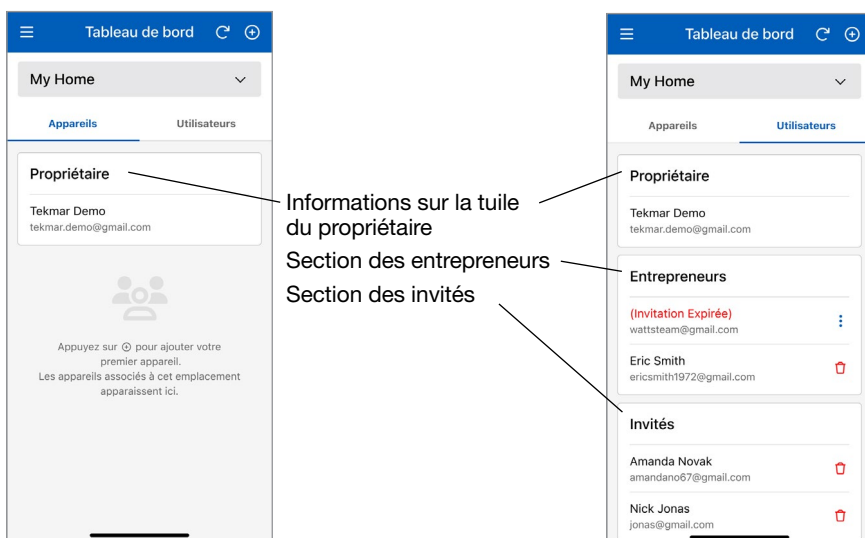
Tableau de bord

My Home

Appareils

Utilisateurs

Propriétaire

Tekmar Demo
tekmar.demo@gmail.com

Appuyez sur ⊕ pour ajouter votre premier appareil.
Les appareils associés à cet emplacement apparaissent ici.

Informations sur la tuile du propriétaire

Section des entrepreneurs

Section des invités

Tableau de bord

My Home

Appareils

Utilisateurs

Propriétaire

Tekmar Demo
tekmar.demo@gmail.com

Entrepreneurs

(Invitation Expirée)
wattsteam@gmail.com

Eric Smith
ericsmith1972@gmail.com

Invités

Amanda Novak
amandano67@gmail.com

Nick Jonas
jonas@gmail.com